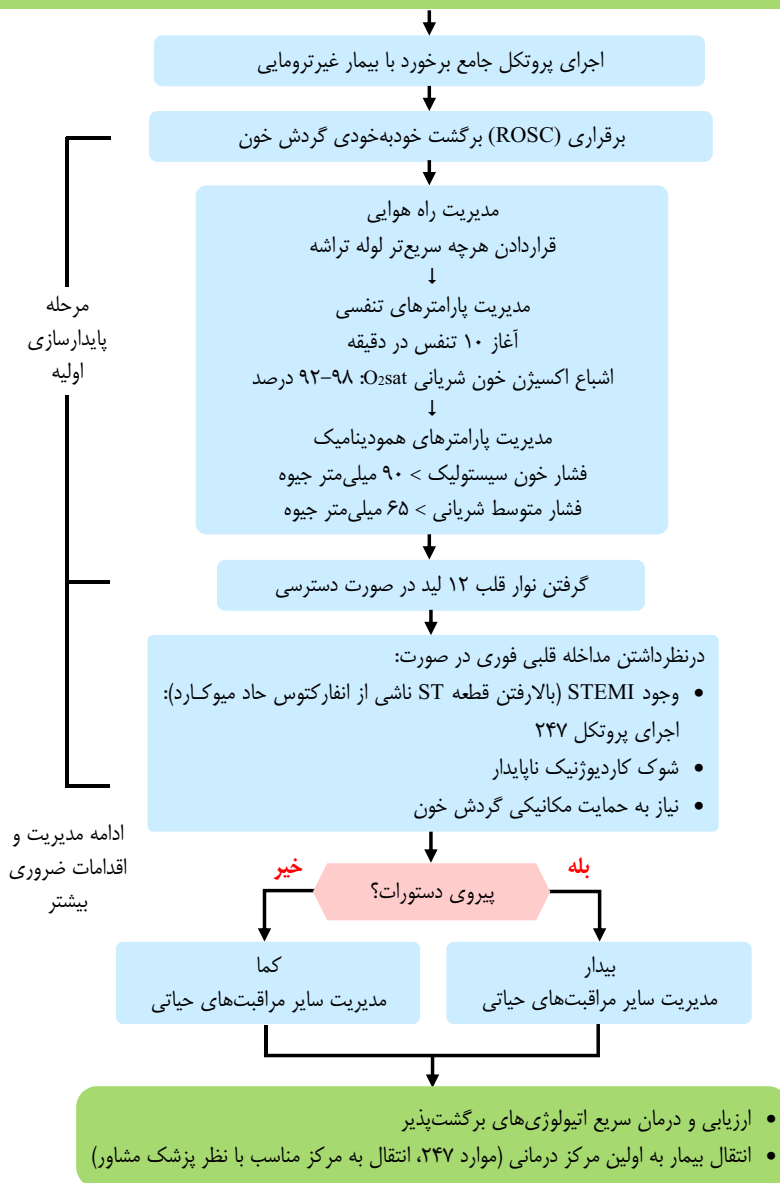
اجرای پروتکل جامع برخورد با بیمار غیرترومایی

برقراری (ROSC) برگشت خودبه‌خودی گردش خون

مرحله پایدارسازی اولیه

مدیریت راه هوایی
قراردادن هرچه سریع‌تر لوله تراشه
↓
مدیریت پارامترهای تنفسی
آغاز ۱۰ تنفس در دقیقه
اشباع اکسیژن خون شریانی $O_2sat$: ۹۸-۹۲ درصد
↓
مدیریت پارامترهای همودینامیک
فشار خون سیستولیک > ۹۰ میلی‌متر جیوه
فشار متوسط شریانی > ۶۵ میلی‌متر جیوه

گرفتن نوار قلب ۱۲ لید در صورت دسترسی

درنظرداشتن مداخله قلبی فوری در صورت:
- وجود STEMI (بالارفتن قطعه ST ناشی از انفارکتوس حاد میوکارد): اجرای پروتکل ۲۴۷
- شوک کاردیوژنیک ناپایدار
- نیاز به حمایت مکانیکی گردش خون

ادامه مدیریت و اقدامات ضروری بیشتر

خیر
پیروی دستورات؟
بله

کما
مدیریت سایر مراقبت‌های حیاتی

بیدار
مدیریت سایر مراقبت‌های حیاتی

- ارزیابی و درمان سریع اتیولوژی‌های برگشت‌پذیر
- انتقال بیمار به اولین مرکز درمانی (موارد ۲۴۷، انتقال به مرکز مناسب با نظر پزشک مشاور)